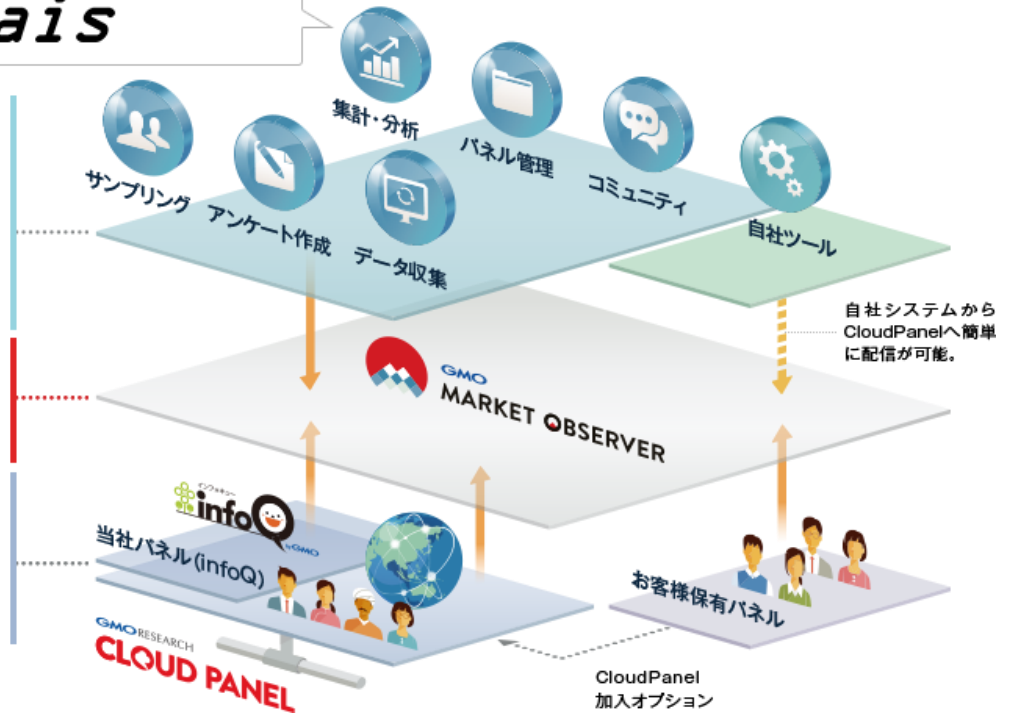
ais

集計・分析

パネル管理

コミュニティ

サンプリング

アンケート作成

データ収集

自社ツール

自社システムから CloudPanelへ簡単に配信が可能。

GMO MARKET OBSERVER

インフォキュー infoQ by GMO

当社パネル(infoQ)

お客様保有パネル

GMO RESEARCH CLOUD PANEL

CloudPanel 加入オプション